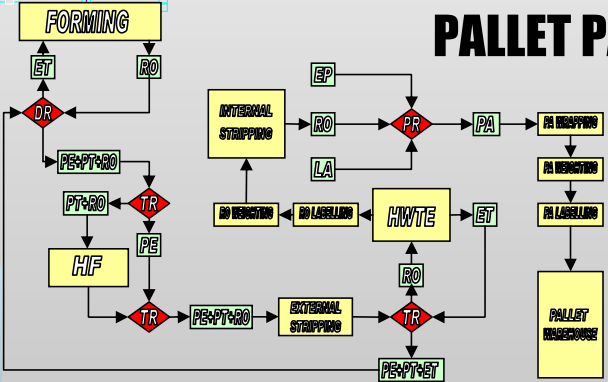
PALLET PA

FORMING

ET

RO

DR

PE+PT+RO

TR

PT+RO

PE

HF

TR

PE+PT+RO

EXTERNAL STRIPPING

TR

PE+PT+ET

RO

HWTE

ET

RO LABELLING

RO WEIGHTING

INTERNAL STRIPPING

RO

EP

LA

PR

PA

PA WRAPPING

PA WEIGHTING

PA LABELLING

PALLET WAREHOUSE